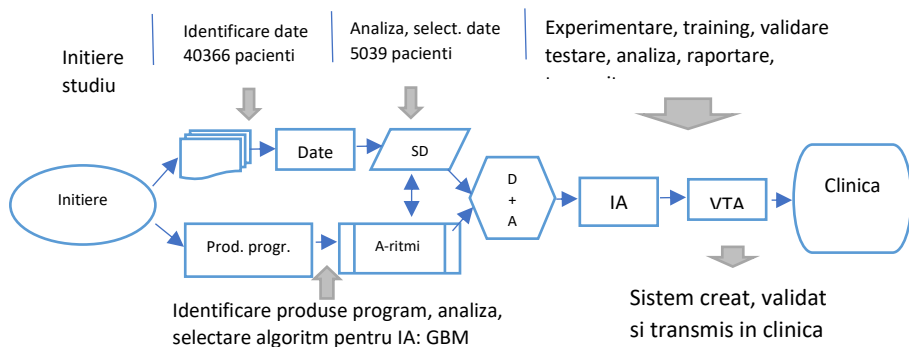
Initiere studiu

Identificare date 40366 pacienti

Analiza, select. date 5039 pacienti

Experimentare, training, validare testare, analiza, raportare, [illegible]

Initiere

Date

SD

D + A

IA

VTA

Clinica

Prod. progr.

A-ritmi

Identificare produse program, analiza, selectare algoritm pentru IA: GBM

Sistem creat, validat si transmis in clinica